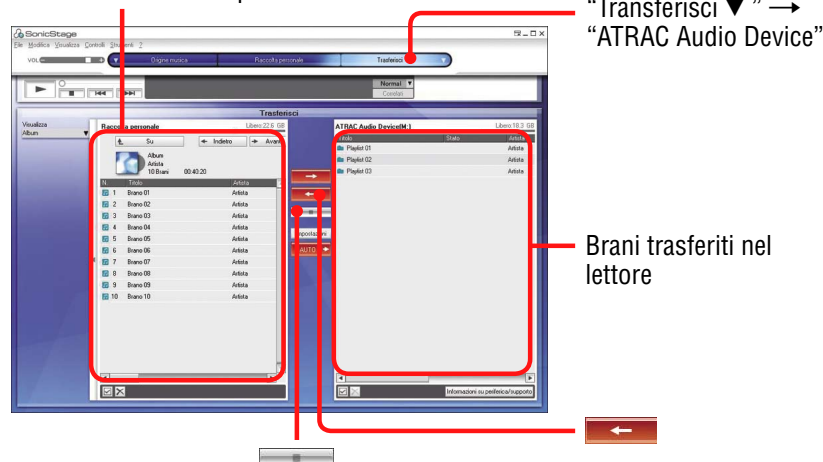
"Trasferisci ▼" → "ATRAC Audio Device"

SonicStage
File Modifica Visualizza Controlli Strumenti ?
VOL
Origine musica
Raccolta personale
Trasferisci
Normal
Contatori
Trasferisci
Visualizza
Album
Raccolta personale
Libero:22.6 GB
Su
Indietro
Avanti
Album
Artista
10 Brani
00:40:20

| N. | Titolo | Artista |
|---|---|---|
| 1 | Brano 01 | Artista |
| 2 | Brano 02 | Artista |
| 3 | Brano 03 | Artista |
| 4 | Brano 04 | Artista |
| 5 | Brano 05 | Artista |
| 6 | Brano 06 | Artista |
| 7 | Brano 07 | Artista |
| 8 | Brano 08 | Artista |
| 9 | Brano 09 | Artista |
| 10 | Brano 10 | Artista |

Impostazioni
AUTO
ATRAC Audio Device(M:)
Libero:18.3 GB

| Titolo | Stato | Artista |
|---|---|---|
| Playlist 01 | | Artista |
| Playlist 02 | | Artista |
| Playlist 03 | | Artista |

Informazioni su periferica/supporto

Brani trasferiti nel lettore